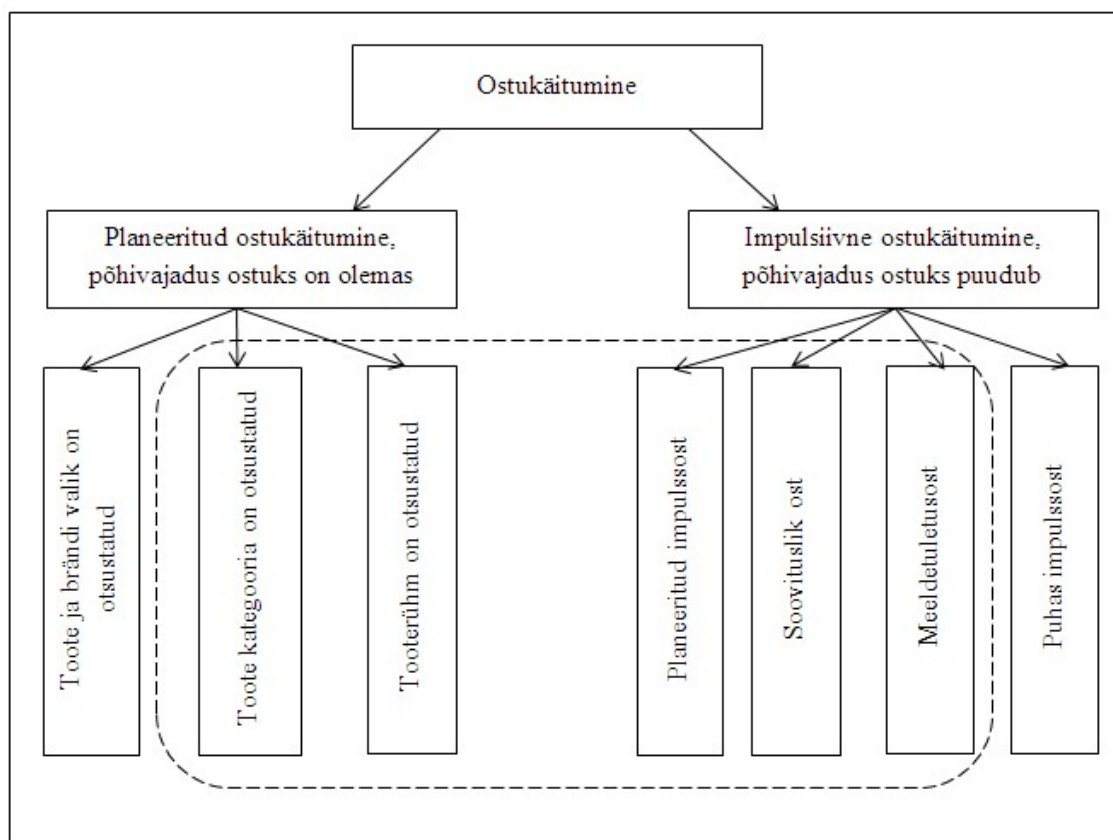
Ostukäitumine

Planeeritud ostukäitumine, põhivajadus ostuks on olemas

Impulsiivne ostukäitumine, põhivajadus ostuks puudub

Toote ja brändi valik on otsustatud

Toote kategooria on otsustatud

Tooterühm on otsustatud

Planeeritud impulssost

Soovituslik ost

Meeldetuletusost

Puhas impulssost